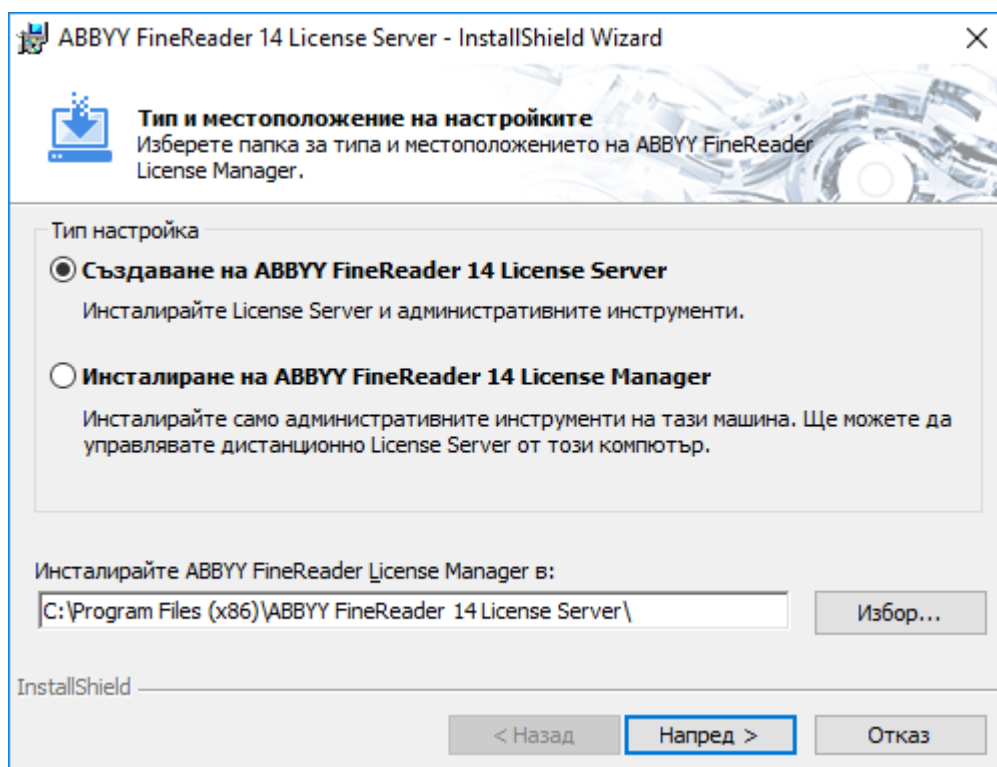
ABBYY FineReader 14 License Server - InstallShield Wizard

Тип и местоположение на настройките
Изберете папка за типа и местоположението на ABBYY FineReader License Manager.

Тип настройка

Създаване на ABBYY FineReader 14 License Server

Инсталирайте License Server и административните инструменти.

Инсталиране на ABBYY FineReader 14 License Manager

Инсталирайте само административните инструменти на тази машина. Ще можете да управлявате дистанционно License Server от този компютър.

Инсталирайте ABBYY FineReader License Manager в:

C:\Program Files (x86)\ABBYY FineReader 14 License Server\

Избор...

InstallShield

< Назад

Напред >

Отказ